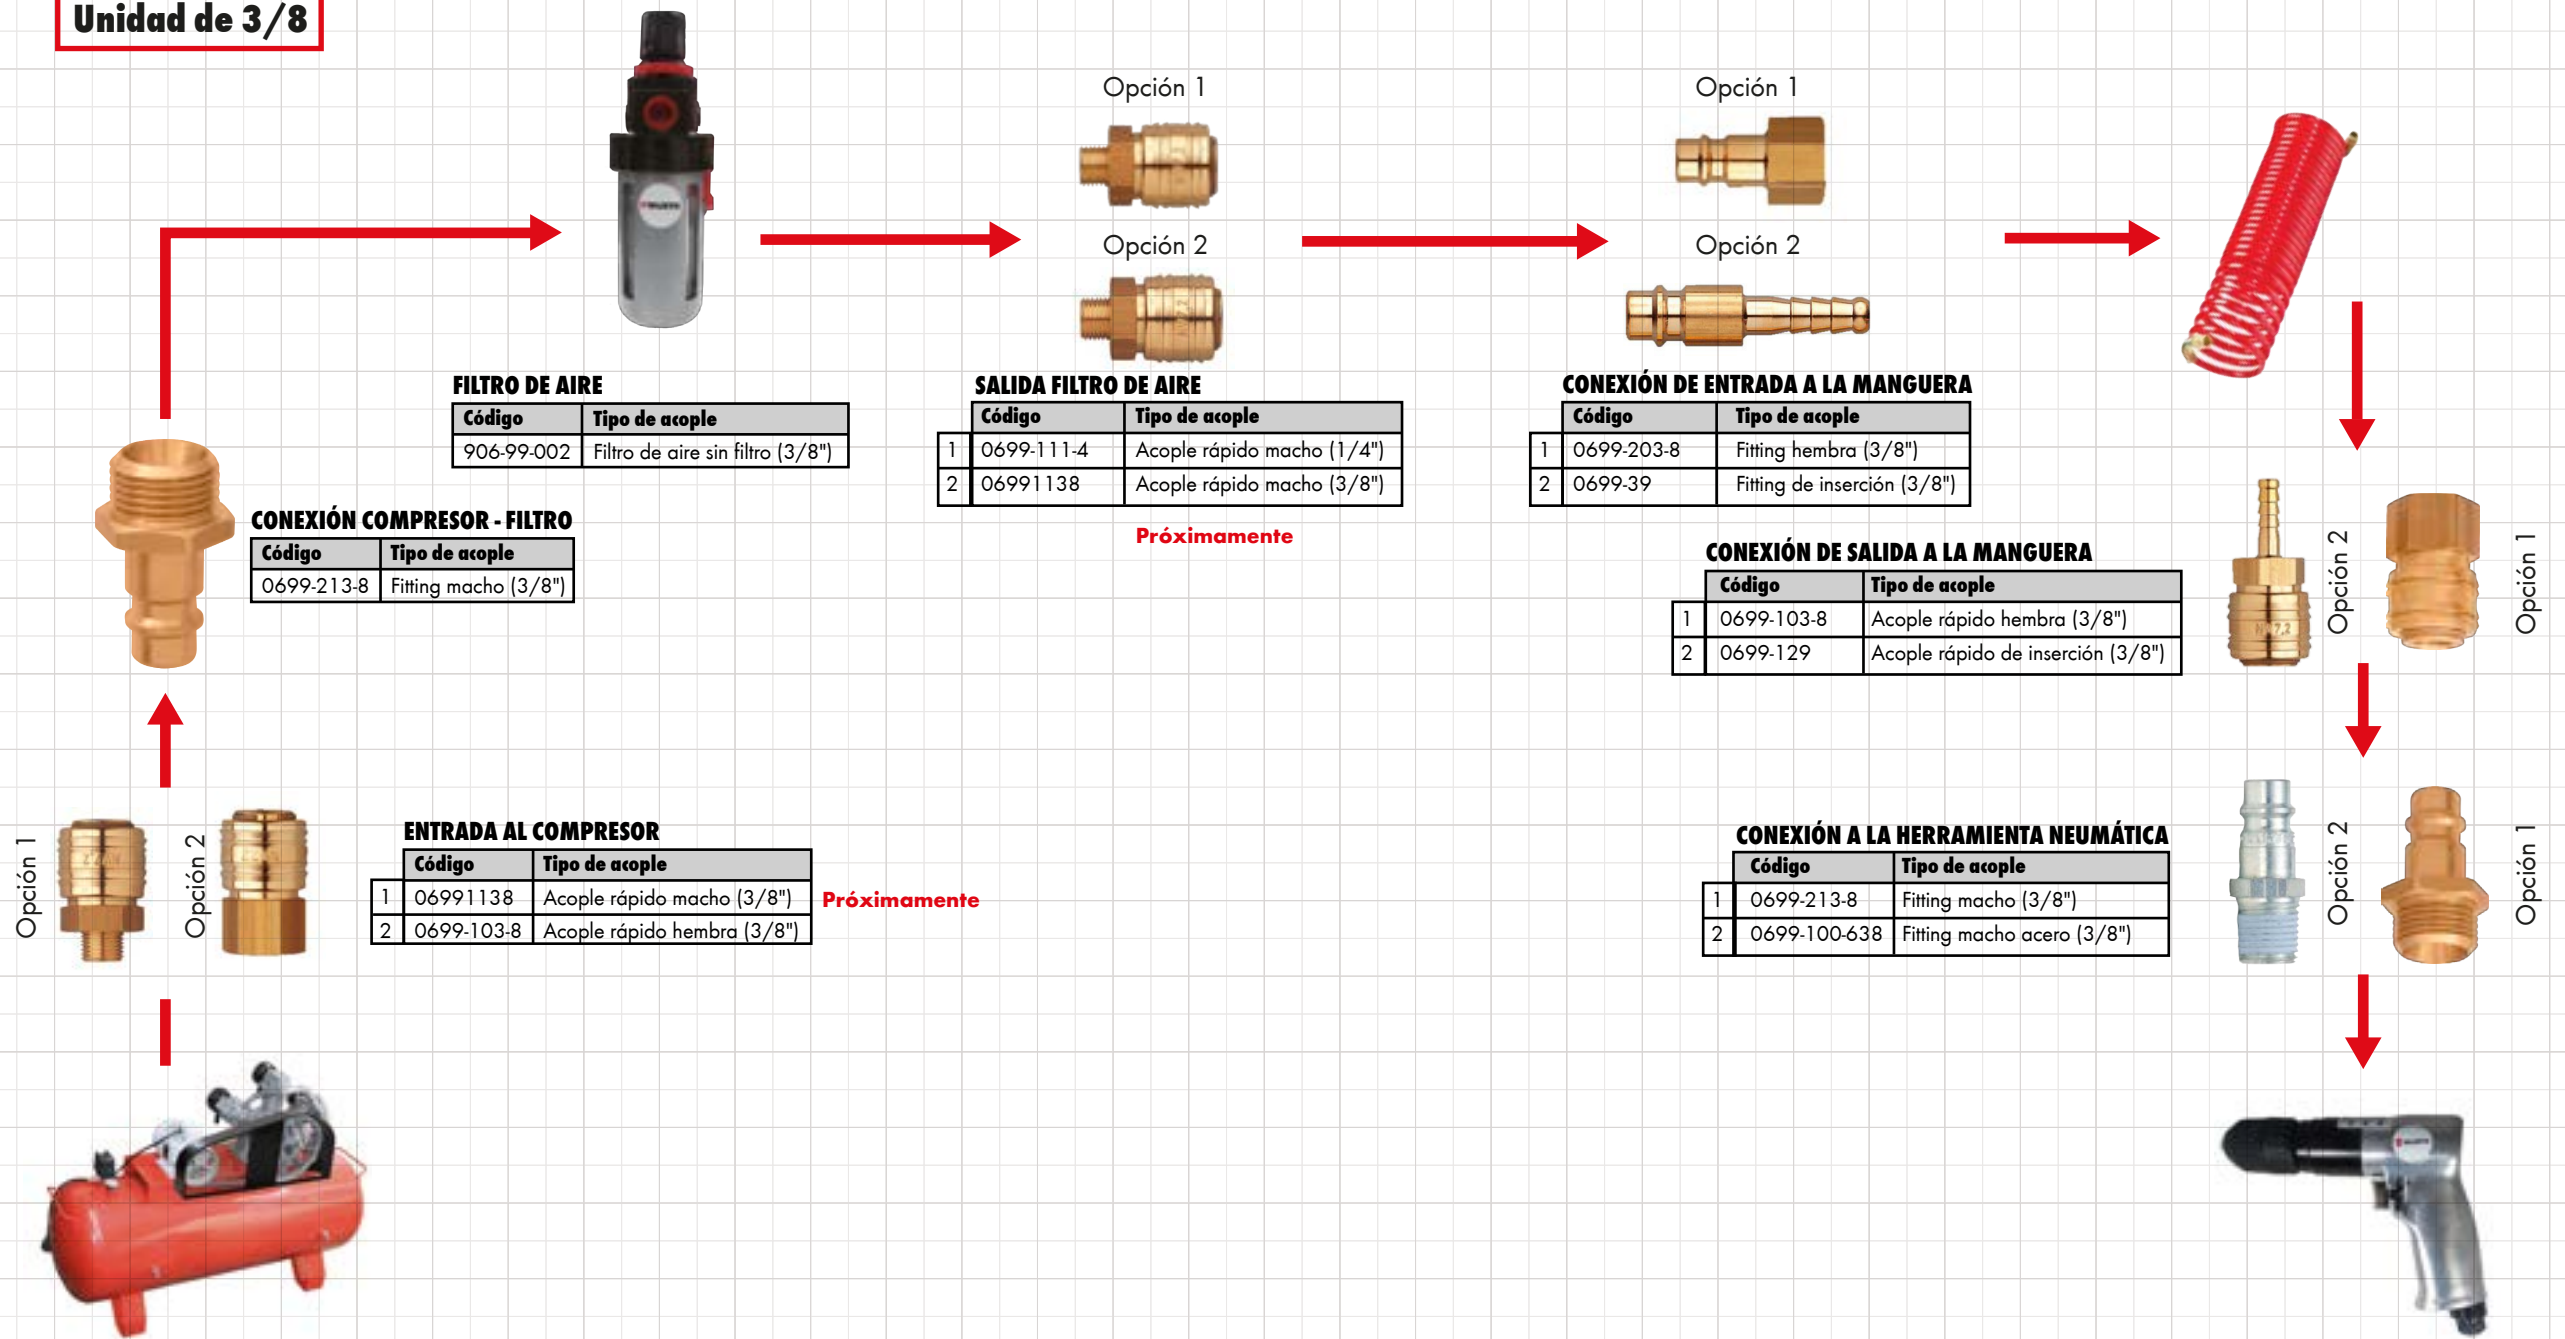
Unidad de 3/8

Opción 1

Opción 2

Opción 1

Opción 2

FILTRO DE AIRE

| Código | Tipo de acople |
|---|---|
| 906-99-002 | Filtro de aire sin filtro (3/8") |

SALIDA FILTRO DE AIRE

| | Código | Tipo de acople |
|---|---|---|
| 1 | 0699-111-4 | Acople rápido macho (1/4") |
| 2 | 06991138 | Acople rápido macho (3/8") |

Próximamente

CONEXIÓN DE ENTRADA A LA MANGUERA

| | Código | Tipo de acople |
|---|---|---|
| 1 | 0699-203-8 | Fitting hembra (3/8") |
| 2 | 0699-39 | Fitting de inserción (3/8") |

CONEXIÓN COMPRESOR - FILTRO

| Código | Tipo de acople |
|---|---|
| 0699-213-8 | Fitting macho (3/8") |

CONEXIÓN DE SALIDA A LA MANGUERA

| | Código | Tipo de acople |
|---|---|---|
| 1 | 0699-103-8 | Acople rápido hembra (3/8") |
| 2 | 0699-129 | Acople rápido de inserción (3/8") |

Opción 2

Opción 1

Opción 1

Opción 2

ENTRADA AL COMPRESOR

| | Código | Tipo de acople |
|---|---|---|
| 1 | 06991138 | Acople rápido macho (3/8") |
| 2 | 0699-103-8 | Acople rápido hembra (3/8") |

Próximamente

CONEXIÓN A LA HERRAMIENTA NEUMÁTICA

| | Código | Tipo de acople |
|---|---|---|
| 1 | 0699-213-8 | Fitting macho (3/8") |
| 2 | 0699-100-638 | Fitting macho acero (3/8") |

Opción 2

Opción 1